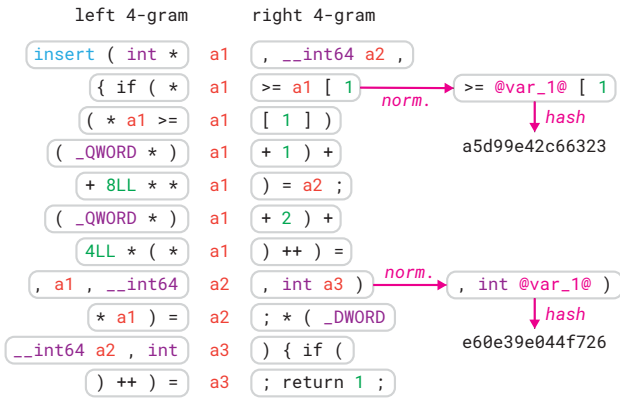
left 4-gram right 4-gram

| left 4-gram | | right 4-gram |
|---|---|---|
| insert ( int * | a1 | , __int64 a2 , |
| { if ( * | a1 | >= a1 [ 1 |
| ( * a1 >= | a1 | [ 1 ] ) |
| ( _QWORD * ) | a1 | + 1 ) + |
| + 8LL * * | a1 | ) = a2 ; |
| ( _QWORD * ) | a1 | + 2 ) + |
| 4LL * ( * | a1 | ) ++ ) = |
| , a1 , __int64 | a2 | , int a3 ) |
| * a1 ) = | a2 | ; * ( _DWORD |
| __int64 a2 , int | a3 | ) { if ( |
| ) ++ ) = | a3 | ; return 1 ; |

norm.
>= @var_1@ [ 1
hash
a5d99e42c66323

norm.
, int @var_1@ )
hash
e60e39e044f726